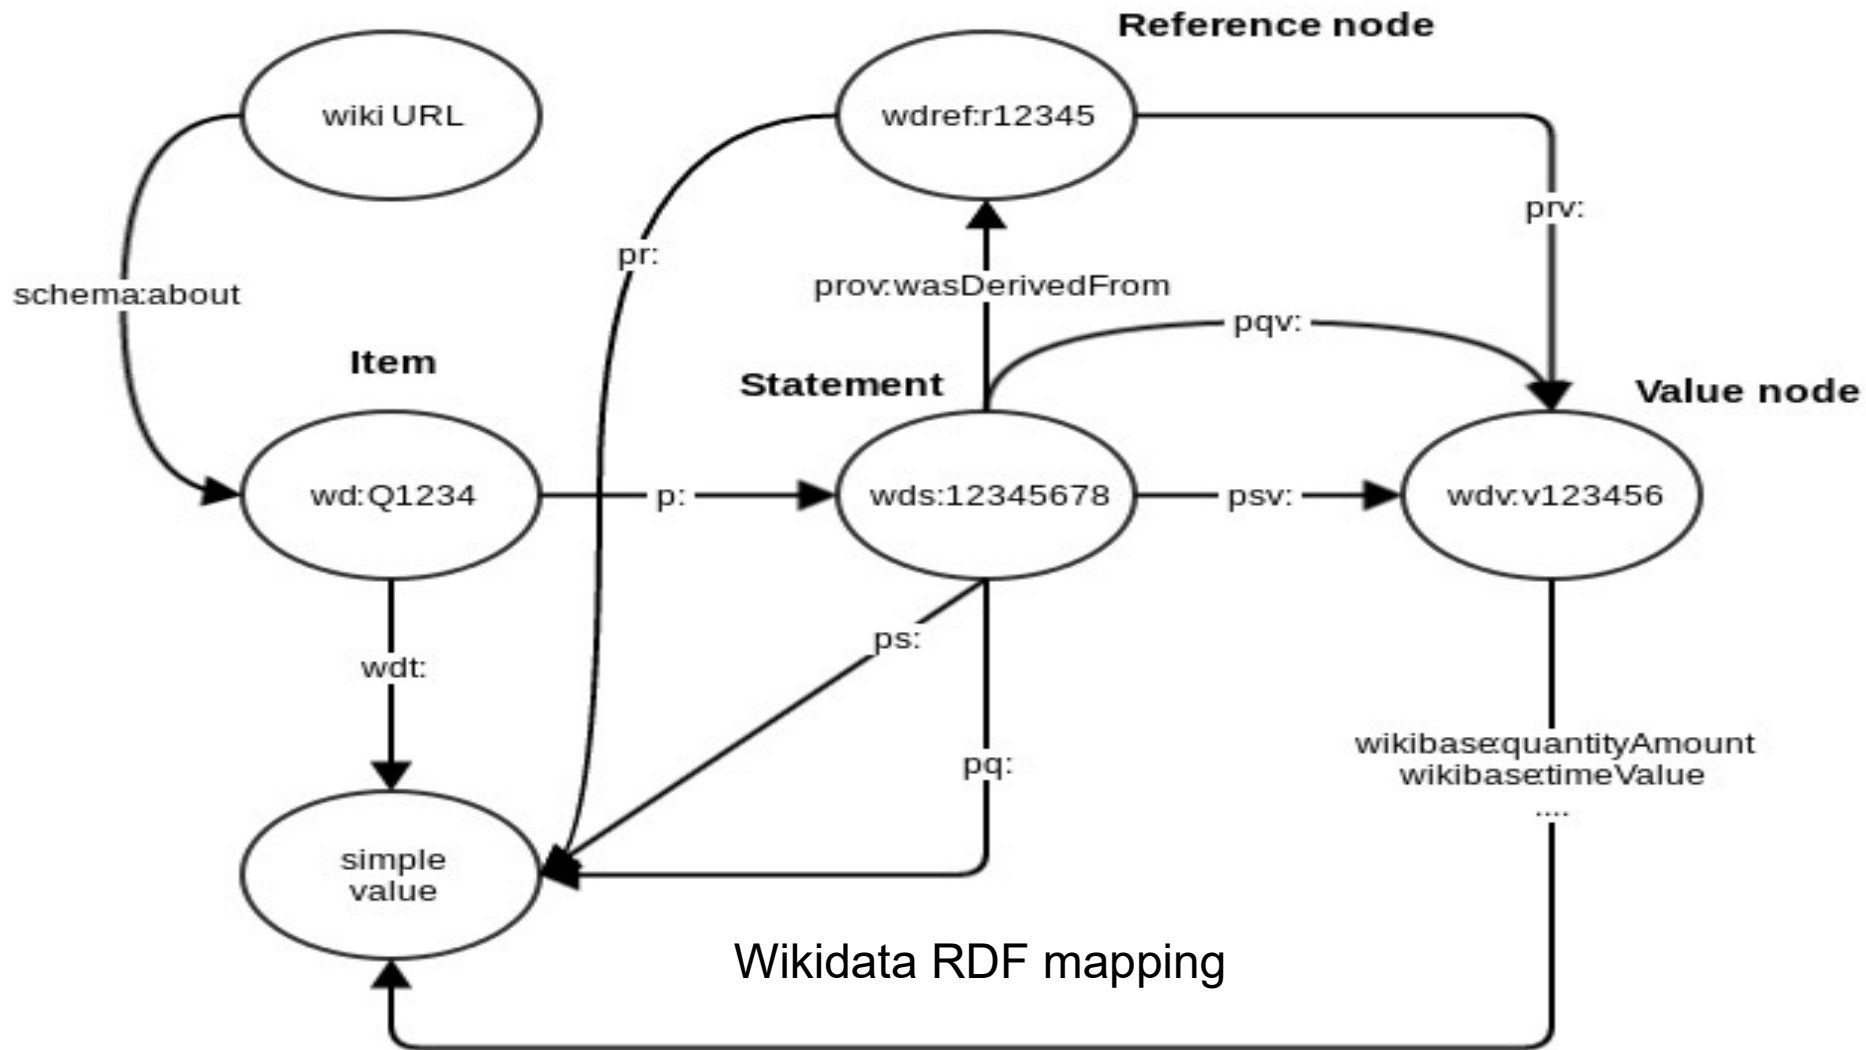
Reference node

wiki URL

wdref:r12345

schema:about

pr:

prov:wasDerivedFrom

prv:

pqv:

Item

Statement

Value node

wd:Q1234

p:

wds:12345678

psv:

wdv:v123456

wdt:

ps:

pq:

wikibase:quantityAmount
wikibase:timeValue
....

simple value

Wikidata RDF mapping